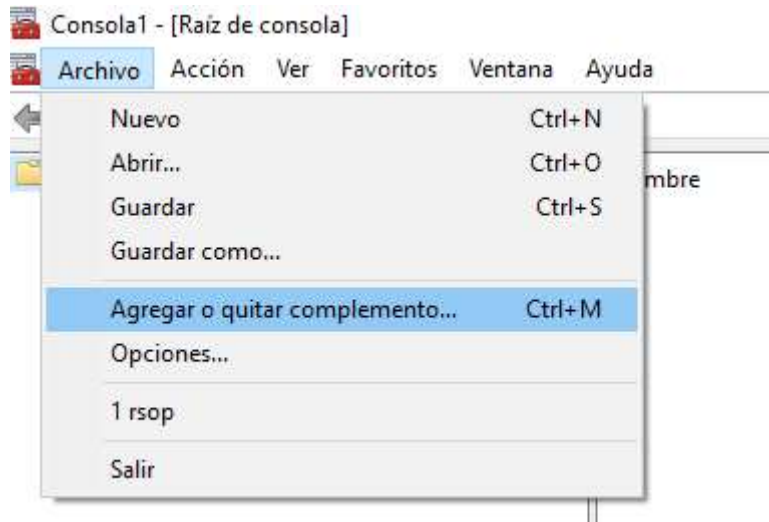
Consola1 - [Raíz de consola]

Archivo Acción Ver Favoritos Ventana Ayuda

Nuevo Ctrl+N
Abrir... Ctrl+O
Guardar Ctrl+S
Guardar como...
Agregar o quitar complemento... Ctrl+M
Opciones...
1 rsop
Salir

mbre